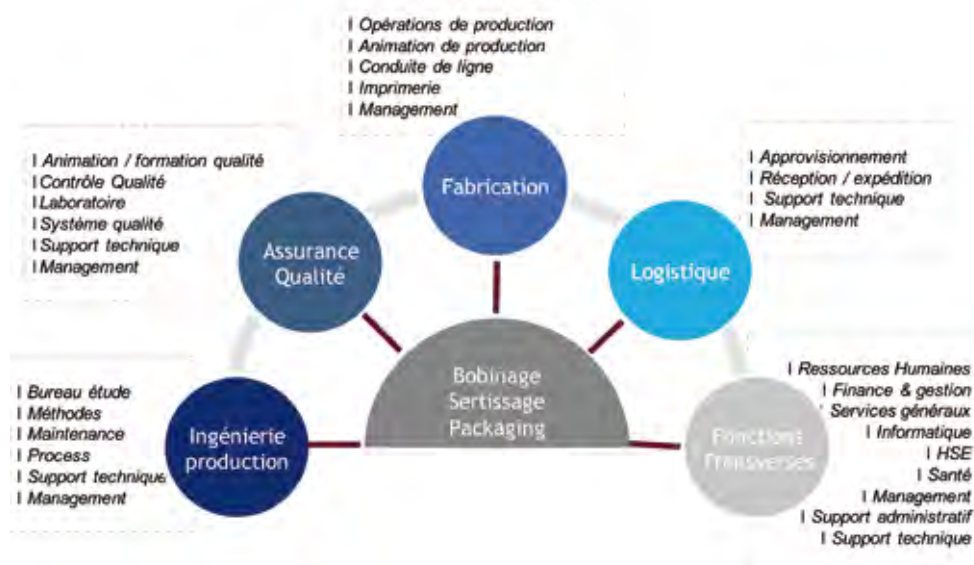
I Opérations de production
I Animation de production
I Conduite de ligne
I Imprimerie
I Management

I Animation / formation qualité
I Contrôle Qualité
I Laboratoire
I Système qualité
I Support technique
I Management

Fabrication

I Approvisionnement
I Réception / expédition
I Support technique
I Management

Assurance Qualité

Logistique

Bobinage Sertissage Packaging

I Bureau étude
I Méthodes
I Maintenance
I Process
I Support technique
I Management

Ingénierie production

Fonctions Transverses

I Ressources Humaines
I Finance & gestion
I Services généraux
I Informatique
I HSE
I Santé
I Management
I Support administratif
I Support technique